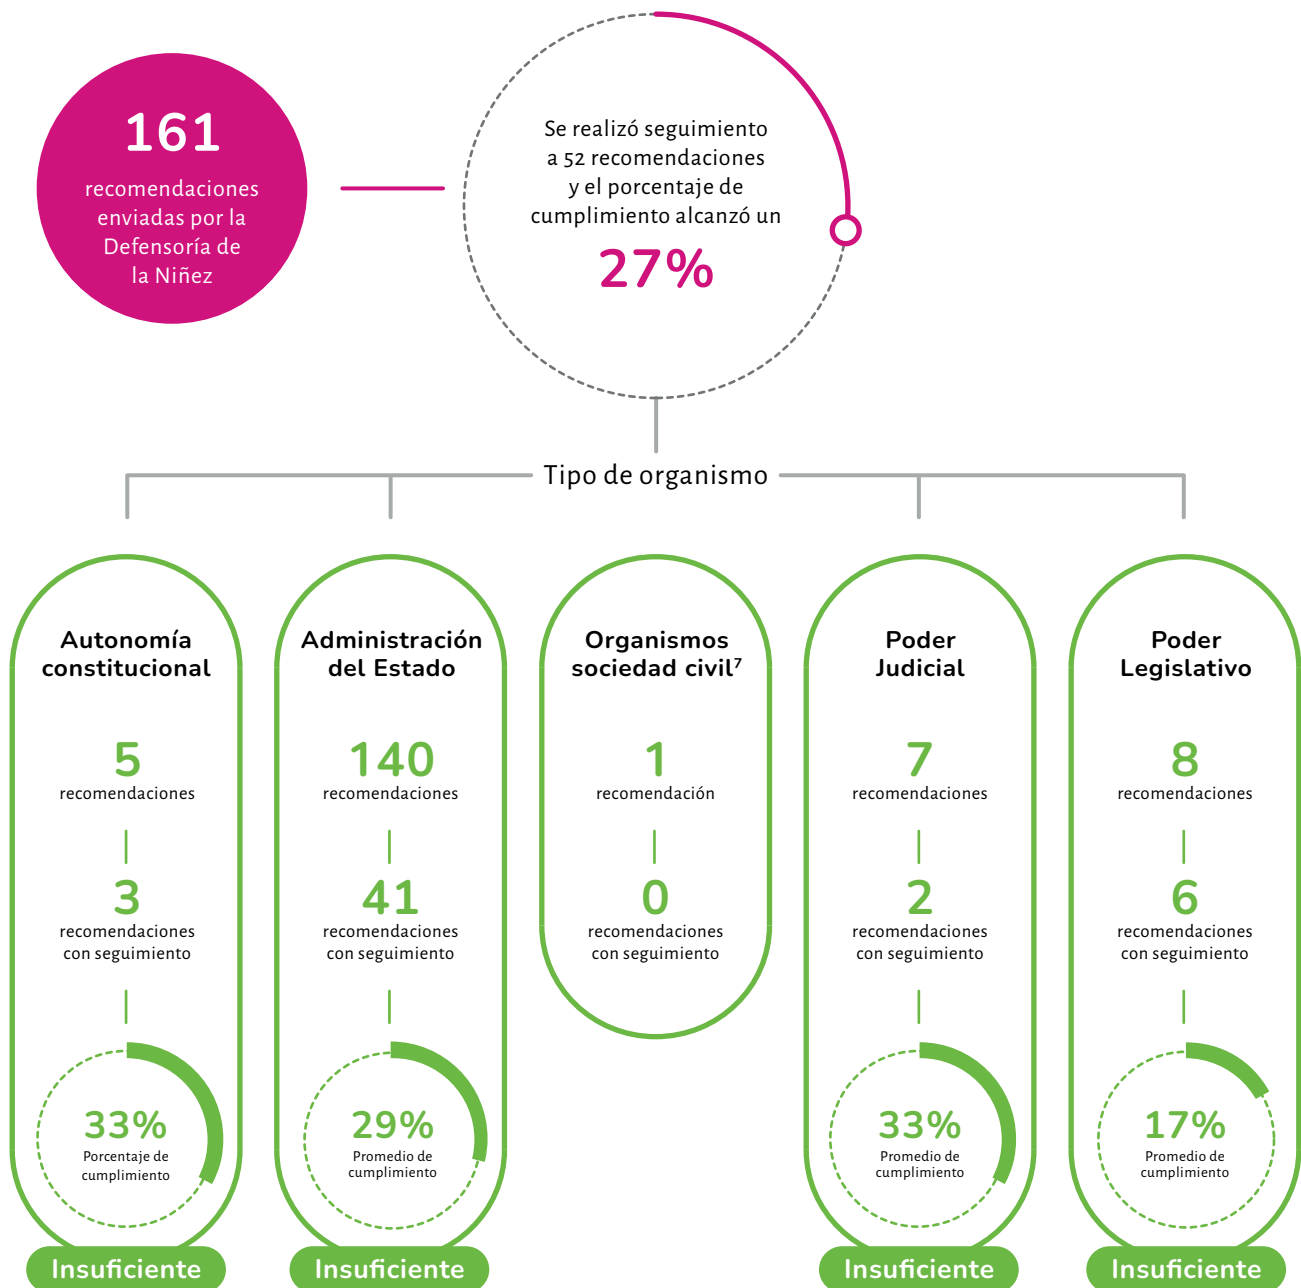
161
recomendaciones enviadas por la Defensoría de la Niñez

Se realizó seguimiento a 52 recomendaciones y el porcentaje de cumplimiento alcanzó un
27%

Tipo de organismo

Autonomía constitucional
5
recomendaciones
3
recomendaciones con seguimiento
33%
Porcentaje de cumplimiento
Insuficiente

Administración del Estado
140
recomendaciones
41
recomendaciones con seguimiento
29%
Promedio de cumplimiento
Insuficiente

Organismos sociedad civil$^7$
1
recomendación
0
recomendaciones con seguimiento

Poder Judicial
7
recomendaciones
2
recomendaciones con seguimiento
33%
Promedio de cumplimiento
Insuficiente

Poder Legislativo
8
recomendaciones
6
recomendaciones con seguimiento
17%
Promedio de cumplimiento
Insuficiente